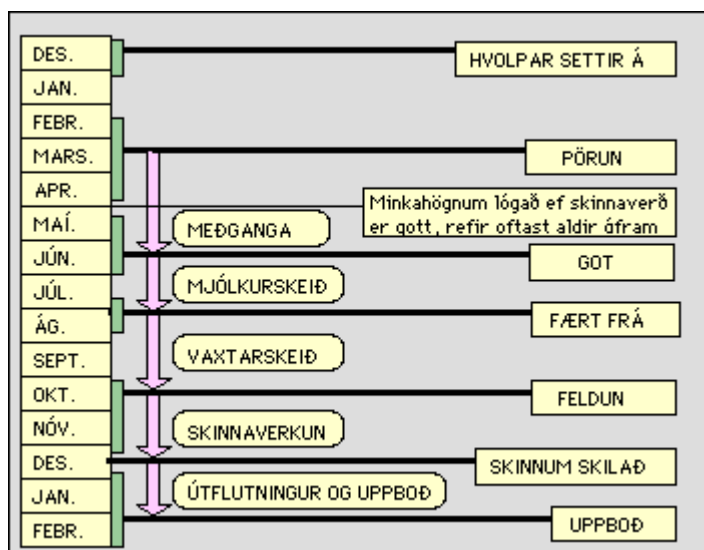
DES.
JAN.
FEBR.
MARS.
APR.
MAÍ.
JÚN.
JÚL.
ÁG.
SEPT.
OKT.
NÓV.
DES.
JAN.
FEBR.

HVOLPAR SETTIR Á
PÖRUN
Minkahögnum lógað ef skinnaverð er gott, refir oftast aldir áfram
MEÐGANGA
GOT
MJÓLKURSKEIÐ
FÆRT FRÁ
VAXTARSKEIÐ
FELDUN
SKINNAVERKUN
SKINNUM SKILAÐ
ÚTFLUTNINGUR OG UPPBOÐ
UPPBOÐ